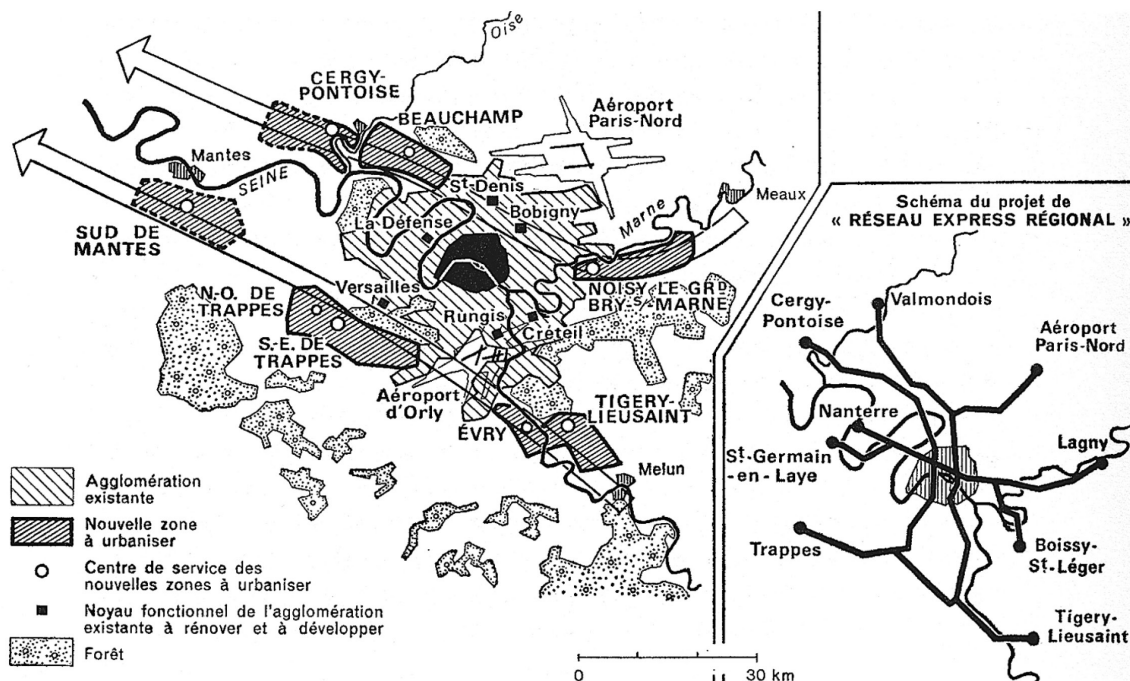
Oise
CERGY-PONTOISE
BEAUCHAMP
Aéroport Paris-Nord
Mantes
SEINE
St-Denis
Bobigny
Meaux
SUD DE MANTES
La Défense
Marne
NOISY LE GRD
BRY-S-MARNE
N.-O. DE TRAPPES
Versailles
S.-E. DE TRAPPES
Rungis
Créteil
Aéroport d'Orly
TIGERY-LIEUSAINT
ÉVRY
Melun

Schéma du projet de « RÉSEAU EXPRESS RÉGIONAL »
Cergy-Pontoise
Valmondois
Aéroport Paris-Nord
Nanterre
St-Germain-en-Laye
Lagny
Trappes
Boissy-St-Léger
Tigery-Lieusaint

Agglomération existante
Nouvelle zone à urbaniser
Centre de service des nouvelles zones à urbaniser
Noyau fonctionnel de l'agglomération existante à rénover et à développer
Forêt

0
30 km